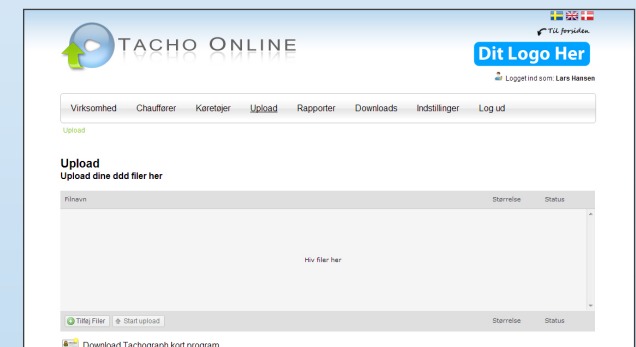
TACHO ONLINE

Til forsiden

Dit Logo Her

Logget ind som: Lars Hansen

Virksomhed Chauffører Køretøjer Upload Rapporter Downloads Indstillinger Log ud

Upload

Upload
Upload dine ddd filer her

| Filnavn | Størrelse | Status |
|---|---|---|
| Hiv filer her | | |
| Tilføj Filer Start upload | Størrelse | Status |

Download Tachograph kort program